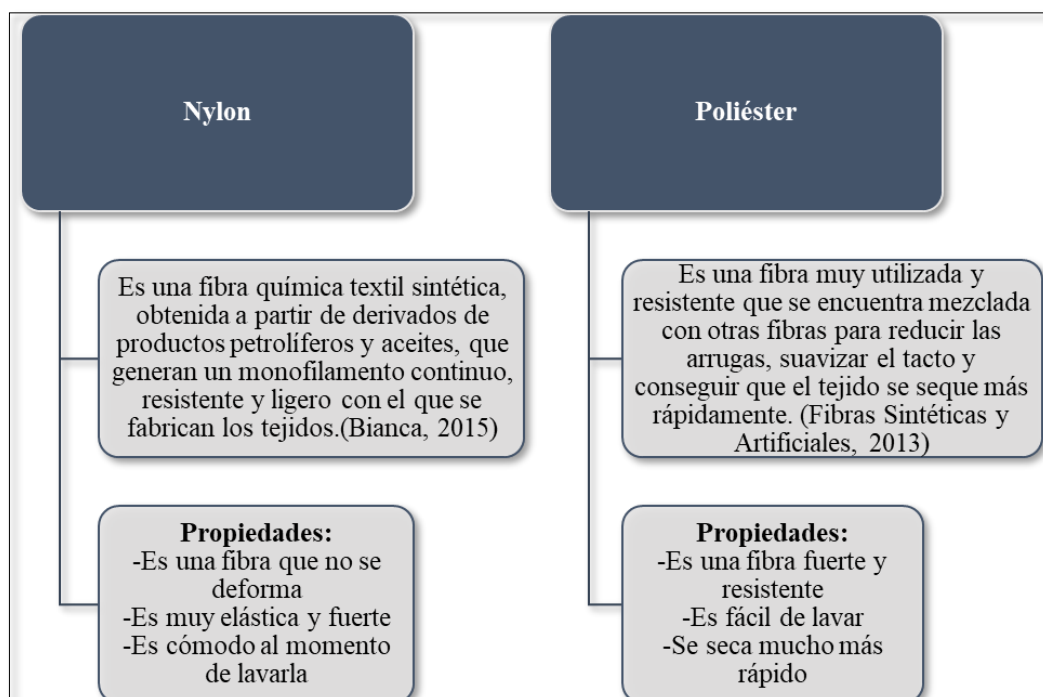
Nylon

Es una fibra química textil sintética, obtenida a partir de derivados de productos petrolíferos y aceites, que generan un monofilamento continuo, resistente y ligero con el que se fabrican los tejidos.(Bianca, 2015)

Propiedades:
-Es una fibra que no se deforma
-Es muy elástica y fuerte
-Es cómodo al momento de lavarla

Poliéster

Es una fibra muy utilizada y resistente que se encuentra mezclada con otras fibras para reducir las arrugas, suavizar el tacto y conseguir que el tejido se seque más rápidamente. (Fibras Sintéticas y Artificiales, 2013)

Propiedades:
-Es una fibra fuerte y resistente
-Es fácil de lavar
-Se seca mucho más rápido